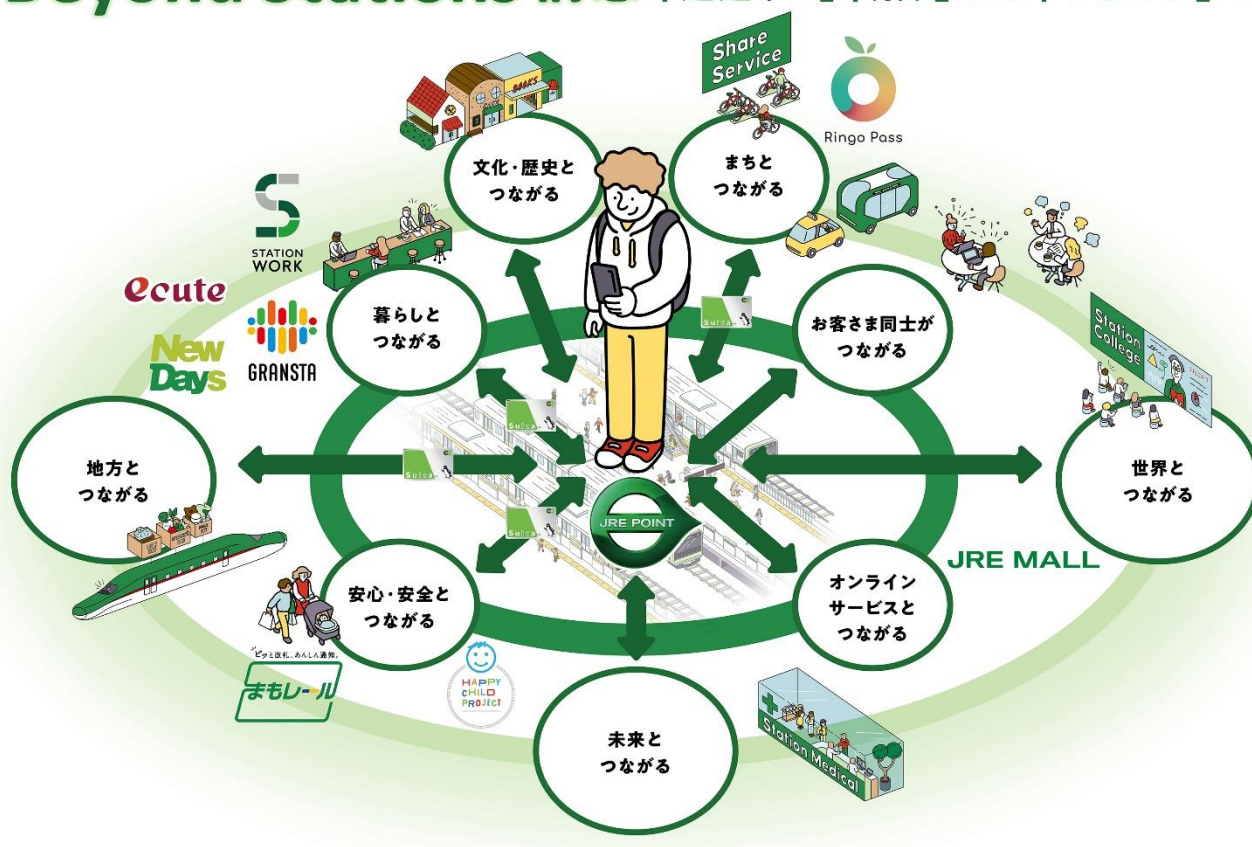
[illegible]

Share Service

Ringo Pass

文化・歴史と つながる

まちと つながる

BOOKS

STATION WORK

ecute

New Days

GRANSTA

暮らしと つながる

お客さま同士が つながる

Station College

Suica

地方と つながる

世界と つながる

JRE POINT

JRE MALL

安心・安全と つながる

オンライン サービスと つながる

ピッと改札、あんしん通知。

まもレール

HAPPY CHILD PROJECT

未来と つながる

Station Medical